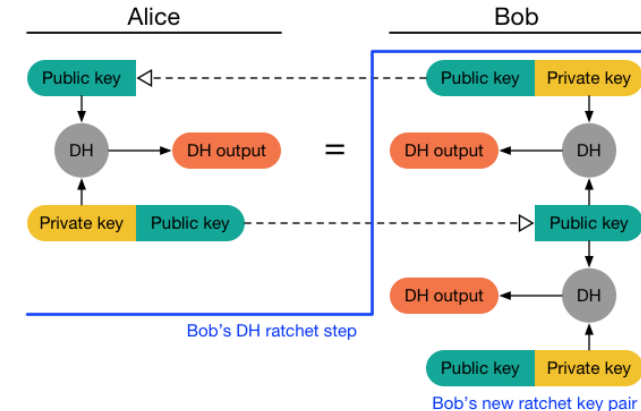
Alice

Bob

Public key

Public key

Private key

DH

DH output

=

DH output

DH

Private key

Public key

Public key

DH output

DH

Bob's DH ratchet step

Public key

Private key

Bob's new ratchet key pair